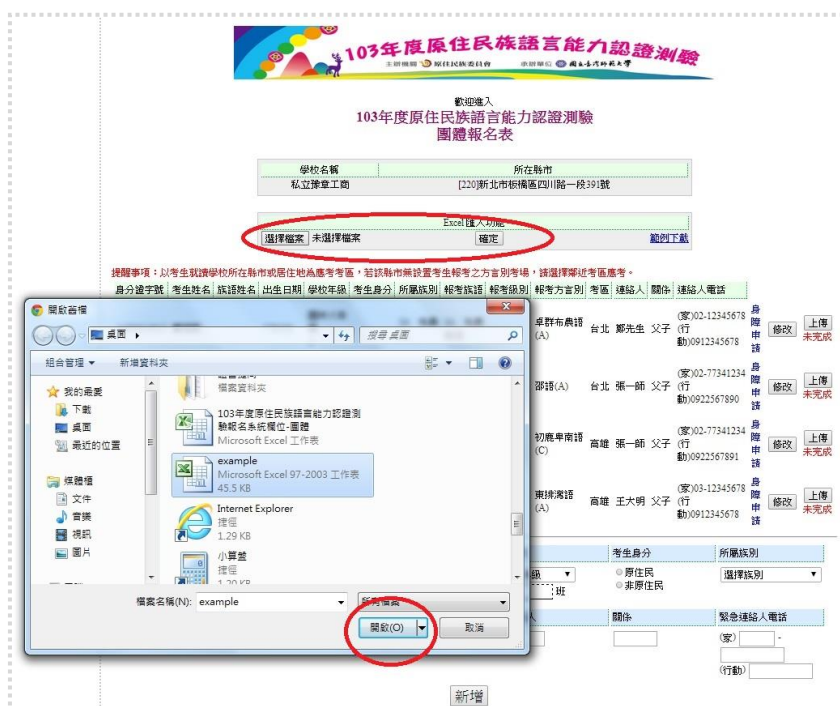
103年度原住民族語言能力認證測驗
主辦機關 原住民族委員會 承辦單位 國立臺灣師範大學

歡迎進入
103年度原住民族語言能力認證測驗
團體報名表

| 學校名稱 | 所在縣市 |
|---|---|
| 私立豫章工商 | [220]新北市板橋區四川路一段391號 |

Excel 匯入功能
選擇檔案 未選擇檔案 確定 範例下載

提醒事項：以考生就讀學校所在縣市或居住地為應考考區，若該縣市無設置考生報考之方言別考場，請選擇鄰近考區應考。

身分證字號 考生姓名 族語姓名 出生日期 學校年級 考生身分 所屬族別 報考族語 報考級別 報考方言別 考區 連絡人 關係 連絡人電話

卓群布農語(A) 台北 鄭先生 父子 (家)02-12345678 (行動)0912345678 身障申請 修改 上傳 未完成
邵語(A) 台北 張一郎 父子 (家)02-77341234 (行動)0922567890 身障申請 修改 上傳 未完成
初鹿卑南語(C) 高雄 張一郎 父子 (家)02-77341234 (行動)0922567891 身障申請 修改 上傳 未完成
東排灣語(A) 高雄 王大明 父子 (家)03-12345678 (行動)0912345678 身障申請 修改 上傳 未完成

開啟舊檔
桌面
搜尋 桌面
組合管理 新增資料夾
我的最愛
下載
桌面
最近的位置
媒體櫃
文件
音樂
視訊
圖片
檔案資料夾
103年度原住民族語言能力認證測驗報名系統欄位-團體
Microsoft Excel 工作表
example
Microsoft Excel 97-2003 工作表
45.5 KB
Internet Explorer
捷徑
1.29 KB
小算盤
捷徑
檔案名稱(N): example
開啟(O) 取消

考生身分 所屬族別
原住民
非原住民
選擇族別
班
關係 緊急連絡人電話
(家)
(行動)
新增